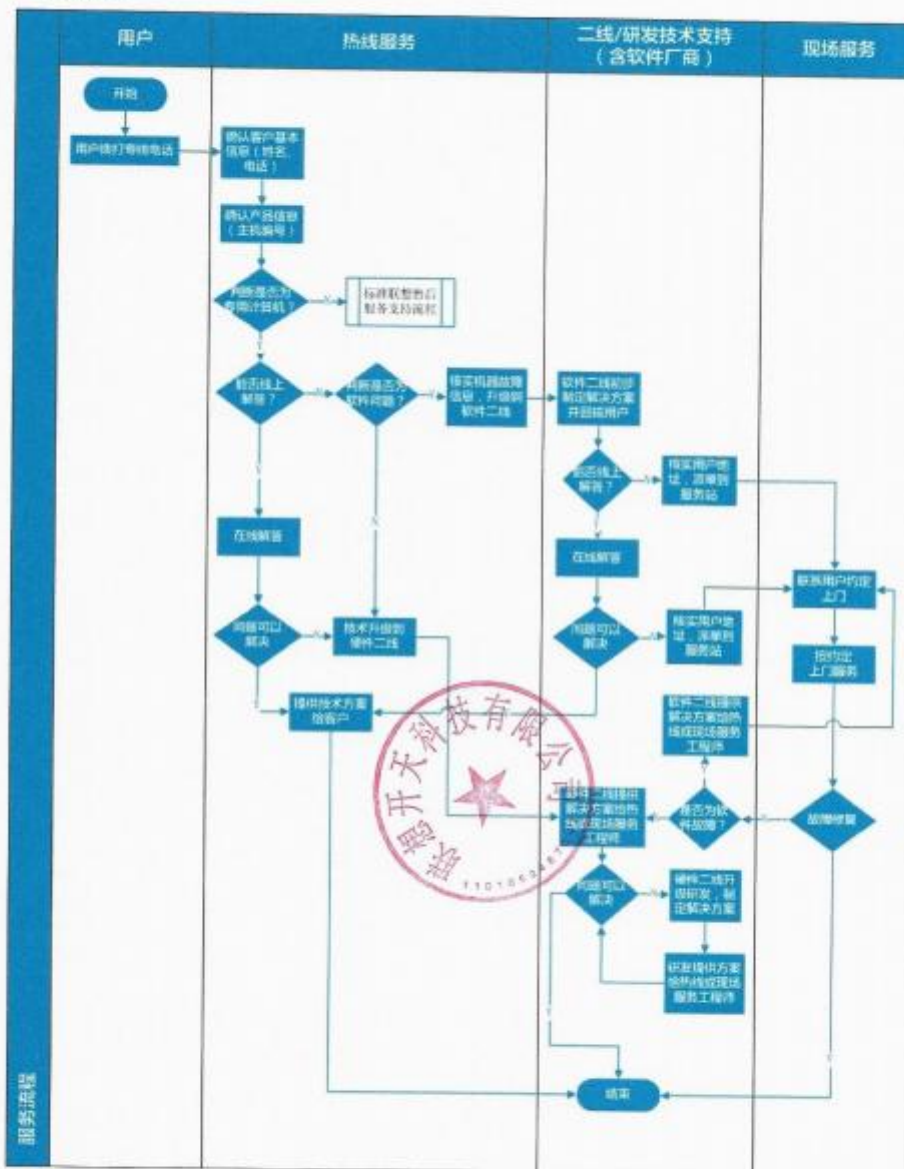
服务流程

用户

热线服务

二线/研发技术支持（含软件厂商）

现场服务

开始

用户拨打服务电话

确认客户基本信息（姓名、电话）

确认产品信息（主机编号）

判断是否为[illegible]？

N

标准联想售后服务支持流程

Y

能否线上解答？

N

判断是否为软件问题？

Y

核实机器故障信息，升级到软件二线

软件二线初步制定解决方案并回拨用户

能否线上解答？

N

核实用户地址，派单到服务站

Y

N

在线解答

Y

在线解答

联系用户约定上门

问题可以解决

N

技术升级到硬件二线

问题可以解决

N

核实用户地址，派单到服务站

按约定上门服务

Y

提供技术方案给客户

Y

软件二线提供解决方案给热线现场服务工程师

软件二线提供解决方案给热线现场服务工程师

是否为软件故障？

N

故障修复

问题可以解决

N

硬件二线开始研发，制定解决方案

研发提供方案给热线现场服务工程师

Y

Y

结束

揭开天科技有限公司

1101085467